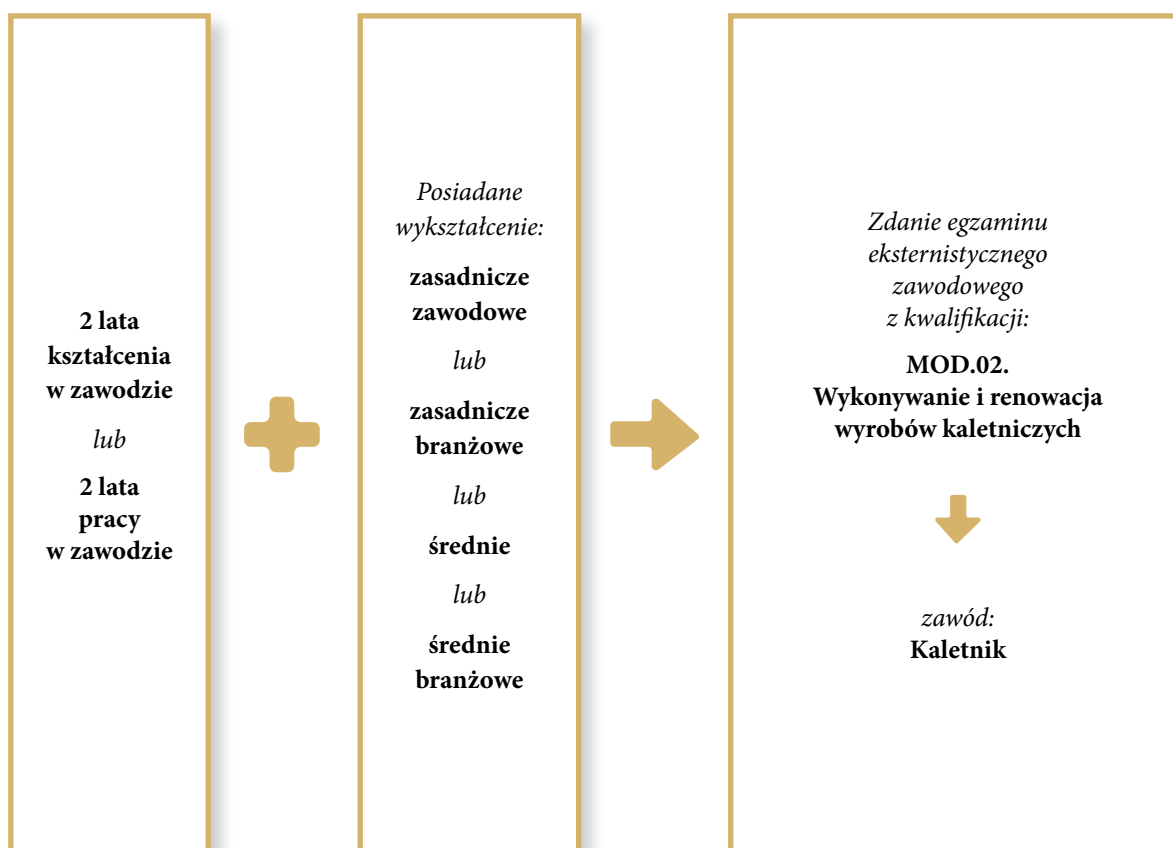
2 lata kształcenia w zawodzie

lub

2 lata pracy w zawodzie

Posiadane wykształcenie:

zasadnicze zawodowe

lub

zasadnicze branżowe

lub

średnie

lub

średnie branżowe

Zdanie egzaminu eksternistycznego zawodowego z kwalifikacji:

MOD.02. Wykonywanie i renowacja wyrobów kaletniczych

zawód:
Kaletnik